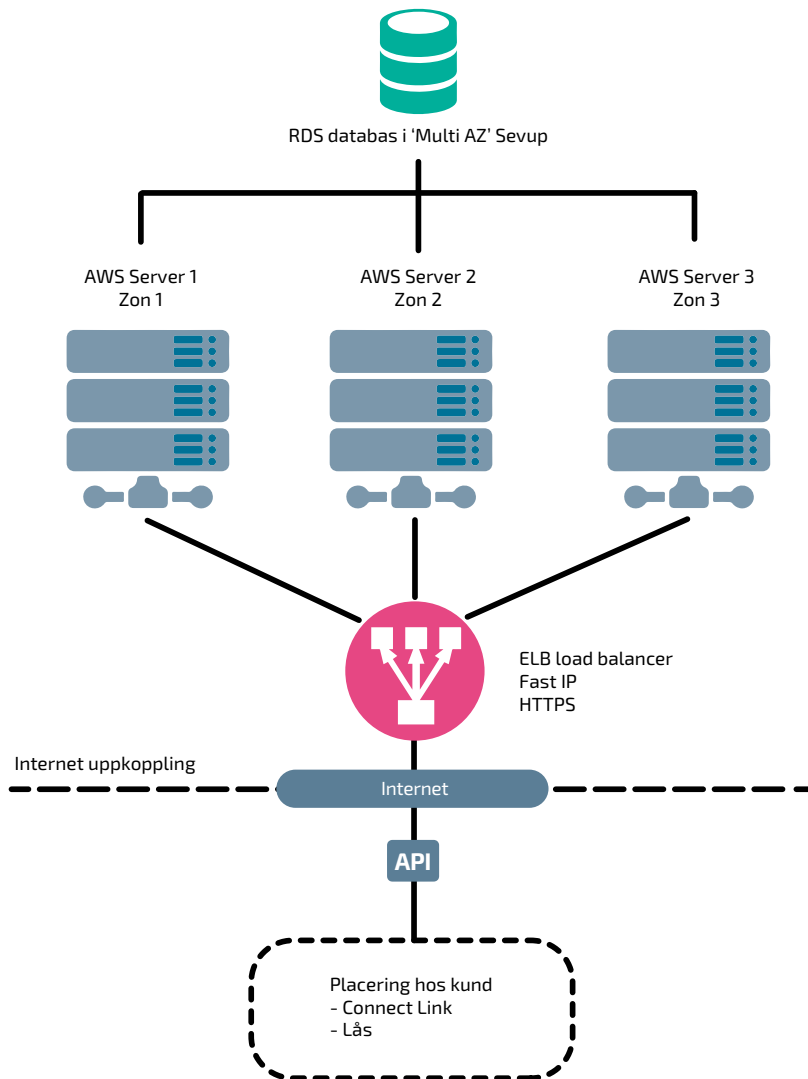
RDS databas i 'Multi AZ' Sevup

AWS Server 1
Zon 1

AWS Server 2
Zon 2

AWS Server 3
Zon 3

ELB load balancer
Fast IP
HTTPS

Internet uppkoppling

Internet

API

Placering hos kund
- Connect Link
- Lås